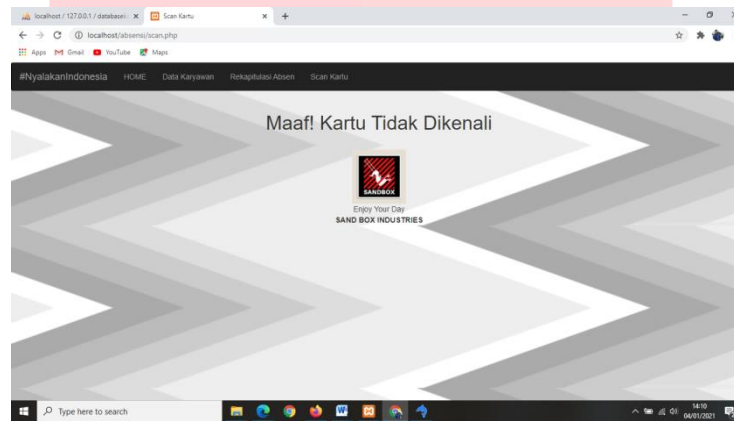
localhost / 127.0.0.1 / databas ×
Scan Kartu ×
+
localhost/absensi/scan.php
Apps Gmail YouTube Maps

#NyalakanIndonesia HOME Data Karyawan Rekapitulasi Absen Scan Kartu

Maaf! Kartu Tidak Dikenali

SANDBOX

Enjoy Your Day
SAND BOX INDUSTRIES

Type here to search

14:10
04/01/2021